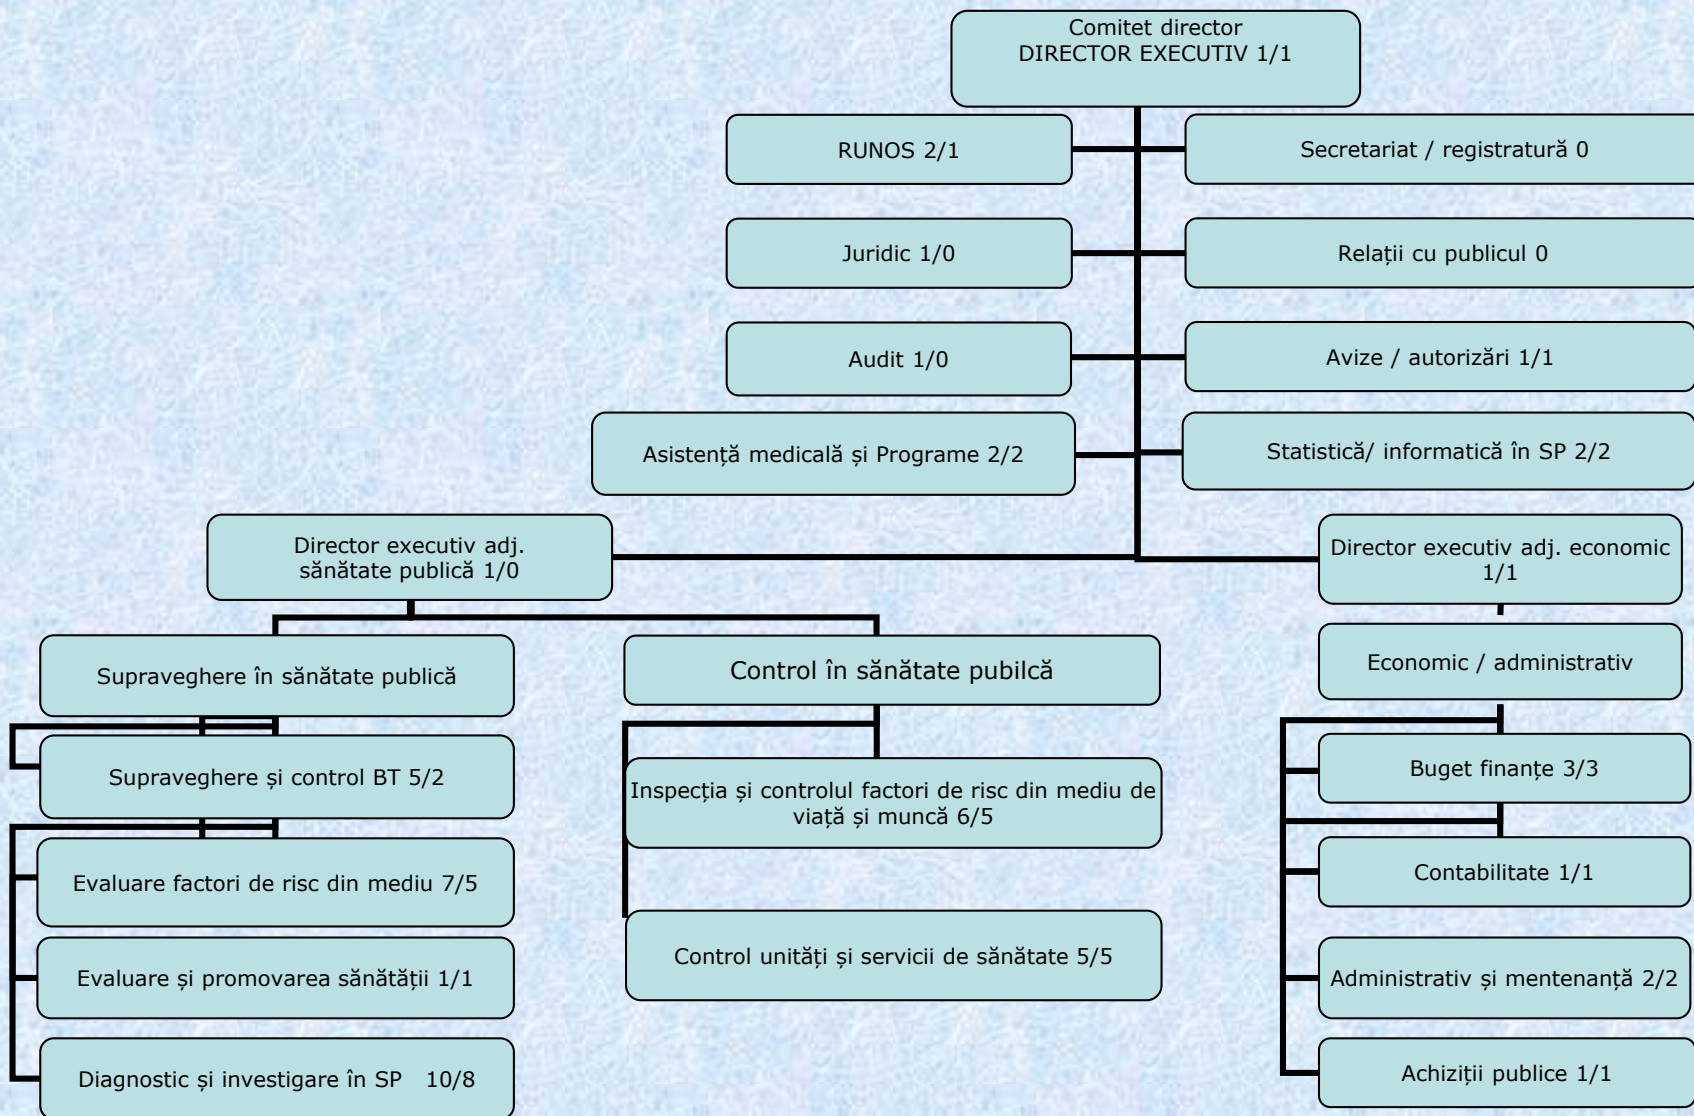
Comitet director
DIRECTOR EXECUTIV 1/1

RUNOS 2/1

Secretariat / registratură 0

Juridic 1/0

Relații cu publicul 0

Audit 1/0

Avize / autorizări 1/1

Asistență medicală și Programe 2/2

Statistică/ informatică în SP 2/2

Director executiv adj. sănătate publică 1/0

Director executiv adj. economic 1/1

Supraveghere în sănătate publică

Control în sănătate pubilcă

Economic / administrativ

Supraveghere și control BT 5/2

Inspecția și controlul factori de risc din mediu de viață și muncă 6/5

Buget finanțe 3/3

Evaluare factori de risc din mediu 7/5

Contabilitate 1/1

Control unități și servicii de sănătate 5/5

Evaluare și promovarea sănătății 1/1

Administrativ și mentenanță 2/2

Diagnostic și investigare în SP 10/8

Achiziții publice 1/1